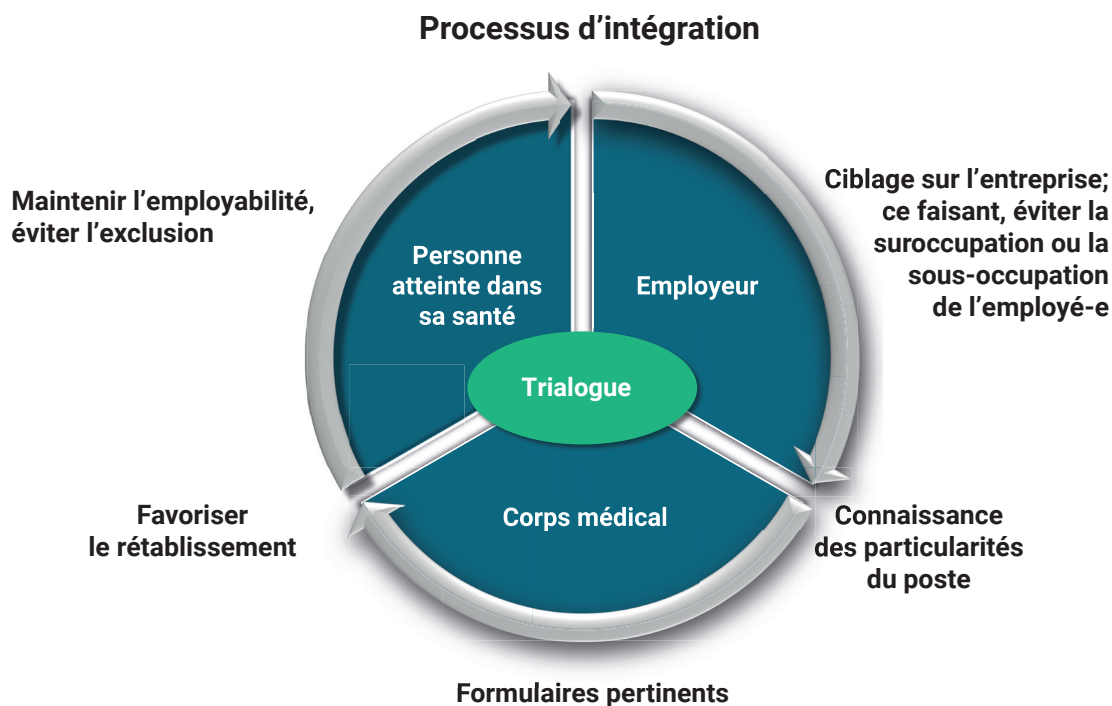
Processus d’intégration

Maintenir l’employabilité, éviter l’exclusion

Personne atteinte dans sa santé

Employeur

Ciblage sur l’entreprise; ce faisant, éviter la suroccupation ou la sous-occupation de l’employé-e

Trialogue

Corps médical

Favoriser le rétablissement

Connaissance des particularités du poste

Formulaires pertinents